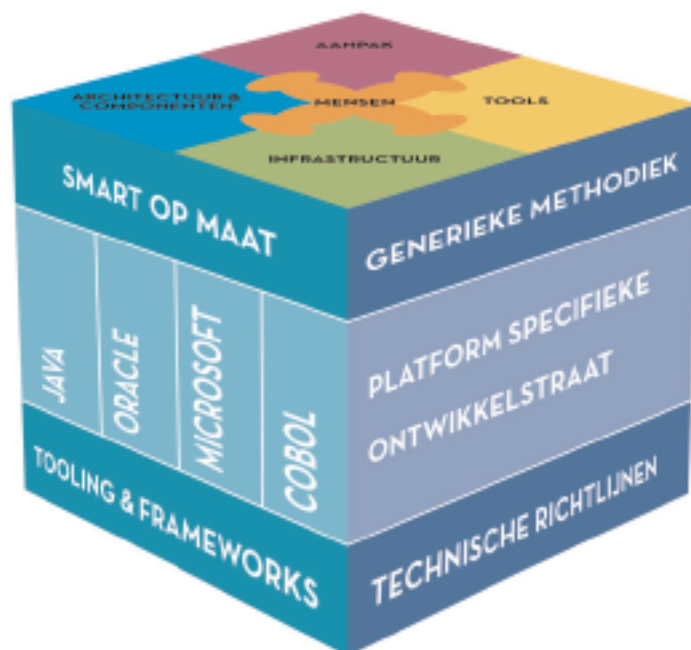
AANPAK

ARCHITECTUUR & COMPONENTEN

MENSEN

TOOLS

INFRASTRUCTUUR

SMART OP MAAT

GENERIEKE METHODIEK

JAVA

ORACLE

MICROSOFT

COBOL

PLATFORM SPECIFIEKE ONTWIKKELSTRAAT

TOOLING & FRAMEWORKS

TECHNISCHE RICHTLIJNEN